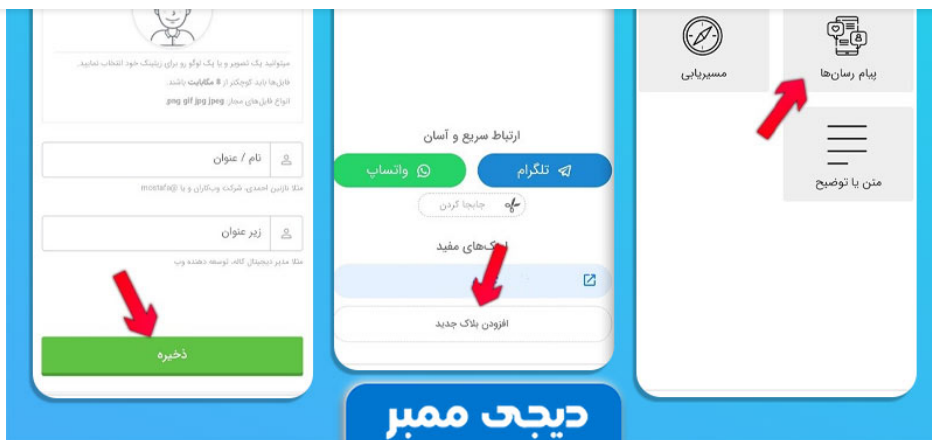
میتوانید یک تصویر و یا یک لوگو رو برای زیتینک خود انتخاب نمایید.
فایل‌ها باید کوچکتر از 8 مگابایت باشند.
انواع فایل‌های مجاز: png gif jpg jpeg

نام / عنوان
مثلا نازنین احمدی، شرکت وبکاران و یا mostafa@

زیر عنوان
مثلا مدیر دیجیتال کالا، توسعه دهنده وب

ذخیره

ارتباط سریع و آسان
واتساپ
تلگرام
جابجا کردن
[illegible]ک‌های مفید
افزودن بلاک جدید

مسیریابی
پیام رسان‌ها
متن با توضیح

دیجی ممبر